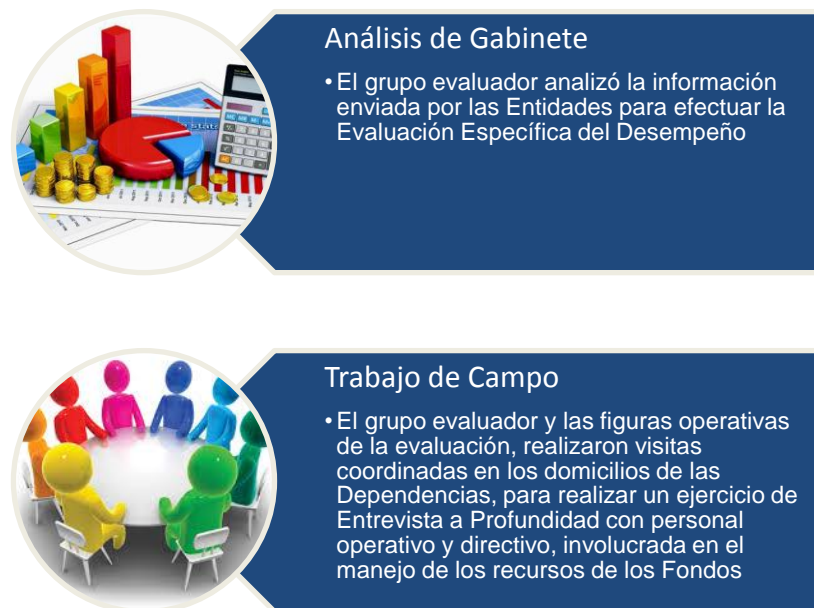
Análisis de Gabinete

• El grupo evaluador analizó la información enviada por las Entidades para efectuar la Evaluación Específica del Desempeño

Trabajo de Campo

• El grupo evaluador y las figuras operativas de la evaluación, realizaron visitas coordinadas en los domicilios de las Dependencias, para realizar un ejercicio de Entrevista a Profundidad con personal operativo y directivo, involucrada en el manejo de los recursos de los Fondos